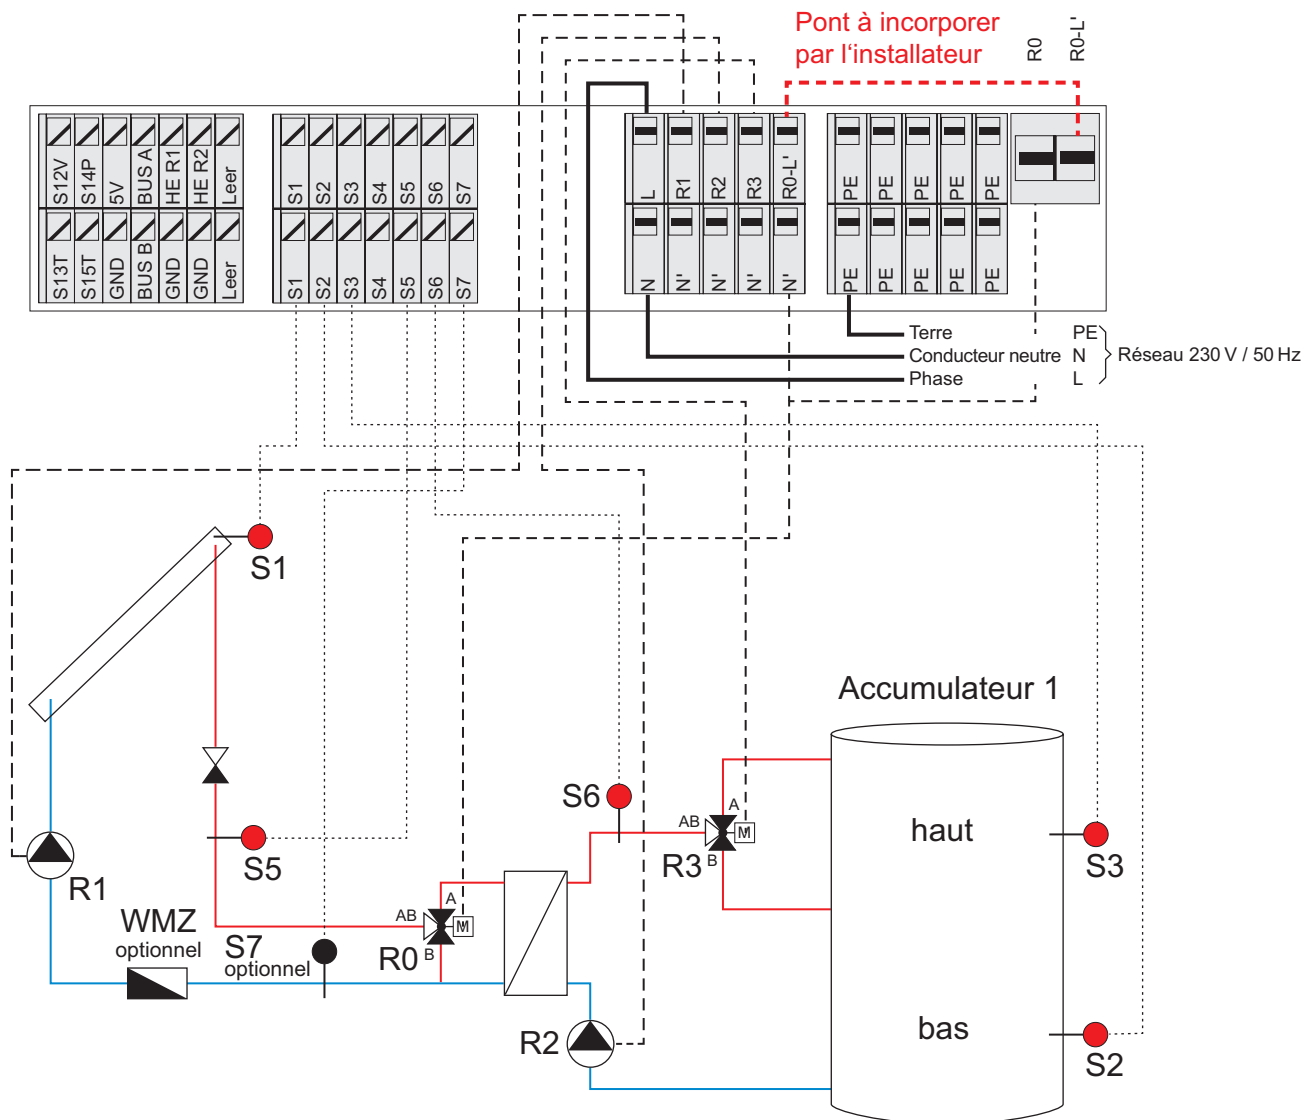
Pont à incorporer par l'installateur

R0

R0-L'

S12V S14P 5V BUS A HE R1 HE R2 Leer

S13T S15T GND BUS B GND GND Leer

S1 S2 S3 S4 S5 S6 S7

S1 S2 S3 S4 S5 S6 S7

L R1 R2 R3 R0-L'

N N' N' N' N'

PE PE PE PE PE

PE PE PE PE PE

Terre PE
Conducteur neutre N
Phase L
Réseau 230 V / 50 Hz

S1

S5

R1

WMZ
optionnel

S7
optionnel

AB A M R0 B

S6

AB A M R3 B

R2

Accumulateur 1

haut

bas

S3

S2